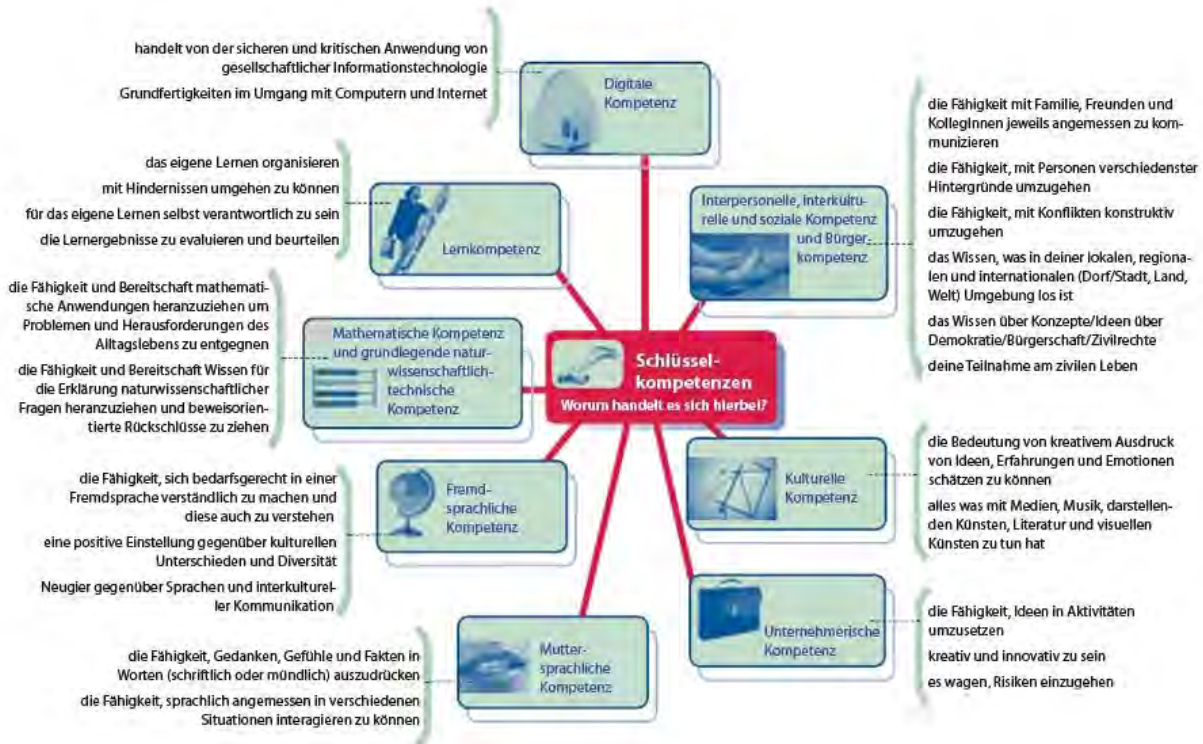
Schlüsselkompetenzen
Worum handelt es sich hierbei?

Digitale Kompetenz

handelt von der sicheren und kritischen Anwendung von gesellschaftlicher Informationstechnologie

Grundfertigkeiten im Umgang mit Computern und Internet

Lernkompetenz

das eigene Lernen organisieren

mit Hindernissen umgehen zu können

für das eigene Lernen selbst verantwortlich zu sein

die Lernergebnisse zu evaluieren und beurteilen

Mathematische Kompetenz und grundlegende naturwissenschaftlich-technische Kompetenz

die Fähigkeit und Bereitschaft mathematische Anwendungen heranzuziehen um Problemen und Herausforderungen des Alltagslebens zu entgegnen

die Fähigkeit und Bereitschaft Wissen für die Erklärung naturwissenschaftlicher Fragen heranzuziehen und beweisorientierte Rückschlüsse zu ziehen

Fremdsprachliche Kompetenz

die Fähigkeit, sich bedarfsgerecht in einer Fremdsprache verständlich zu machen und diese auch zu verstehen

eine positive Einstellung gegenüber kulturellen Unterschieden und Diversität

Neugier gegenüber Sprachen und interkultureller Kommunikation

Muttersprachliche Kompetenz

die Fähigkeit, Gedanken, Gefühle und Fakten in Worten (schriftlich oder mündlich) auszudrücken

die Fähigkeit, sprachlich angemessen in verschiedenen Situationen interagieren zu können

Interpersonelle, interkulturelle und soziale Kompetenz und Bürgerkompetenz

die Fähigkeit mit Familie, Freunden und KollegInnen jeweils angemessen zu kommunizieren

die Fähigkeit, mit Personen verschiedenster Hintergründe umzugehen

die Fähigkeit, mit Konflikten konstruktiv umzugehen

das Wissen, was in deiner lokalen, regionalen und internationalen (Dorf/Stadt, Land, Welt) Umgebung los ist

das Wissen über Konzepte/Ideen über Demokratie/Bürgerschaft/Zivilrechte

deine Teilnahme am zivilen Leben

Kulturelle Kompetenz

die Bedeutung von kreativem Ausdruck von Ideen, Erfahrungen und Emotionen schätzen zu können

alles was mit Medien, Musik, darstellenden Künsten, Literatur und visuellen Künsten zu tun hat

Unternehmerische Kompetenz

die Fähigkeit, Ideen in Aktivitäten umzusetzen

kreativ und innovativ zu sein

es wagen, Risiken einzugehen